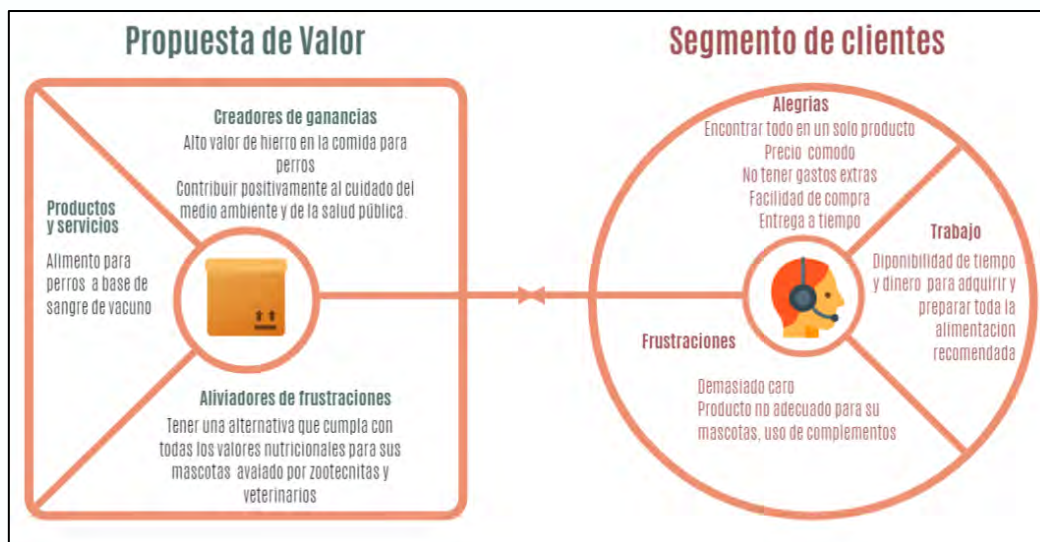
Propuesta de Valor

Creadores de ganancias
Alto valor de hierro en la comida para perros
Contribuir positivamente al cuidado del medio ambiente y de la salud pública.

Productos y servicios
Alimento para perros a base de sangre de vacuno

Aliviadores de frustraciones
Tener una alternativa que cumpla con todas los valores nutricionales para sus mascotas avalado por zootecnitas y veterinarios

Segmento de clientes

Alegrias
Encontrar todo en un solo producto
Precio comodo
No tener gastos extras
Facilidad de compra
Entrega a tiempo

Trabajo
Diponibilidad de tiempo y dinero para adquirir y preparar toda la alimentacion recomendada

Frustraciones
Demasiado caro
Producto no adecuado para su mascotas, uso de complementos